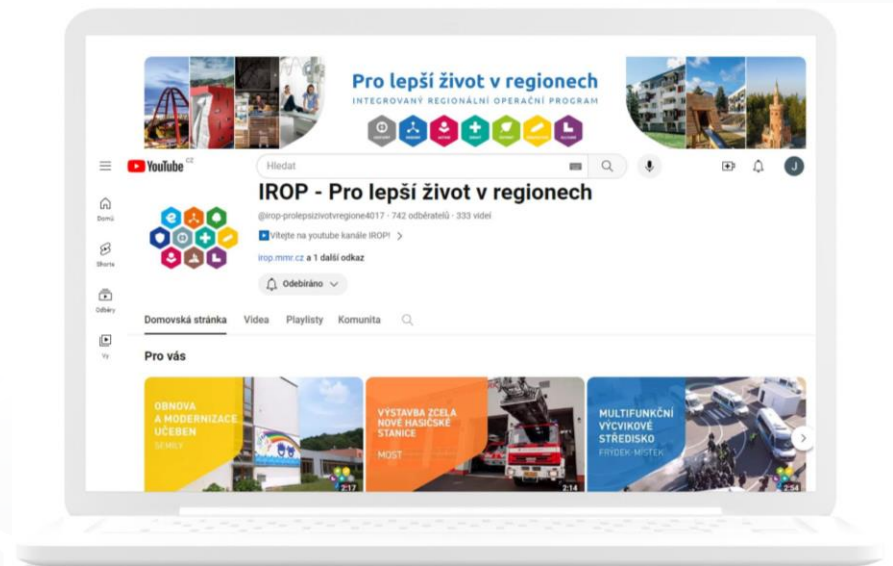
Pro lepší život v regionech
INTEGROVANÝ REGIONÁLNÍ OPERAČNÍ PROGRAM

YouTube CZ
Hledat

Domů
Shorts
Odběry
Vy

IROP - Pro lepší život v regionech
@irop-prolepsizivotvregione4017 · 742 odběratelů · 333 videí
Vítejte na youtube kanále IROP! >
irop.mmr.cz a 1 další odkaz
Odebíráno

Domovská stránka Videa Playlisty Komunita

Pro vás

OBNOVA A MODERNIZACE UČEBEN
SEMILY
2:17

VÝSTAVBA ZCELA NOVÉ HASIČSKÉ STANICE
MOST
2:14

MULTIFUNKČNÍ VÝCVIKOVÉ STŘEDISKO
FRÝDEK-MÍSTEK
2:54